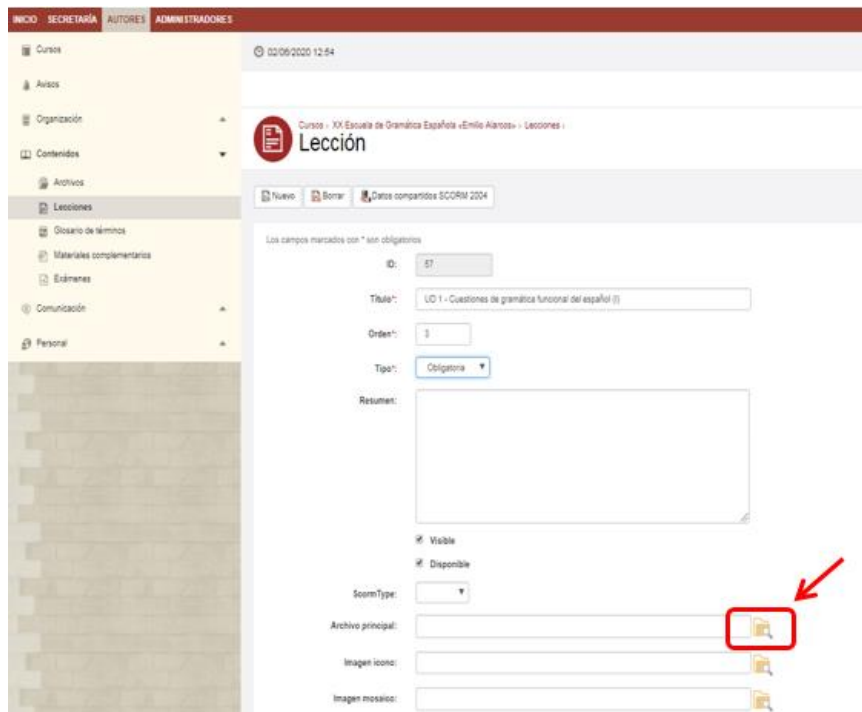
INICIO SECRETARÍA AUTORES ADMINISTRADORES

Cursos
Avisos
Organización
Contenidos
Archivos
Lecciones
Glosario de términos
Materiales complementarios
Exámenes
Comunicación
Personal

02/06/2020 12:54

Cursos › XX Escuela de Gramática Española «Emilio Alarcos» › Lecciones ›

Lección

Nuevo Borrar Datos compartidos SCORM 2004

Los campos marcados con * son obligatorios

ID: 57

Título*: UD 1 - Cuestiones de gramática funcional del español (I)

Orden*: 3

Tipo*: Obligatoria

Resumen:

Visible

Disponible

ScormType:

Archivo principal:

Imagen icono:

Imagen mosaico: